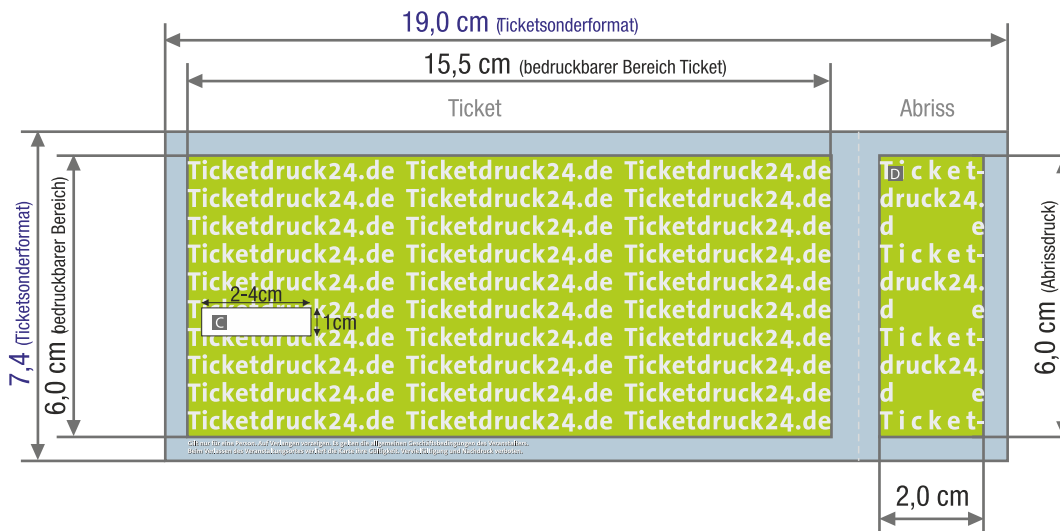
19,0 cm (Ticketsonderformat)

15,5 cm (bedruckbarer Bereich Ticket)

Ticket

Abriss

7,4 (Ticketsonderformat)

6,0 cm (bedruckbarer Bereich)

Ticketdruck24.de Ticketdruck24.de Ticketdruck24.de
Ticketdruck24.de Ticketdruck24.de Ticketdruck24.de
Ticketdruck24.de Ticketdruck24.de Ticketdruck24.de
Ticketdruck24.de Ticketdruck24.de Ticketdruck24.de
Ticketdruck24.de Ticketdruck24.de Ticketdruck24.de
Ticketdruck24.de Ticketdruck24.de Ticketdruck24.de
Ticketdruck24.de Ticketdruck24.de Ticketdruck24.de
Ticketdruck24.de Ticketdruck24.de Ticketdruck24.de
Ticketdruck24.de Ticketdruck24.de Ticketdruck24.de
Ticketdruck24.de Ticketdruck24.de Ticketdruck24.de

2-4cm

C

1cm

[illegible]

D

Ticket-
druck24.
d e
Ticket-
druck24.
d e
Ticket-
druck24.
d e
Ticket-

6,0 cm (Abrissdruck)

2,0 cm